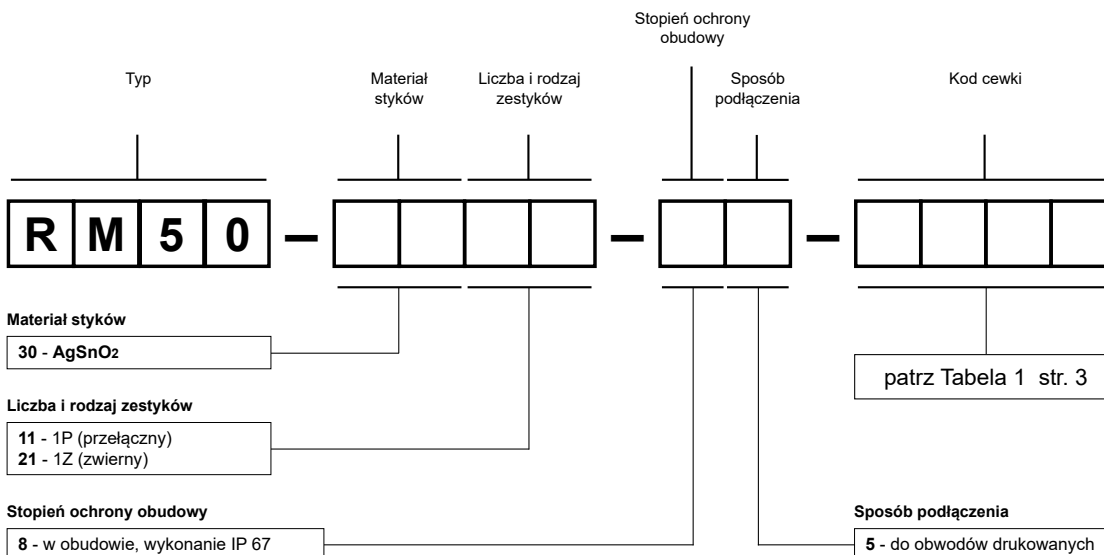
Stopień ochrony obudowy

Typ

Materiał styków

Liczba i rodzaj zestyków

Sposób podłączenia

Kod cewki

R M 5 0 – – –

Materiał styków

30 - AgSnO$_2$

patrz Tabela 1 str. 3

Liczba i rodzaj zestyków

11 - 1P (przełączny)
21 - 1Z (zwierny)

Stopień ochrony obudowy

8 - w obudowie, wykonanie IP 67

Sposób podłączenia

5 - do obwodów drukowanych